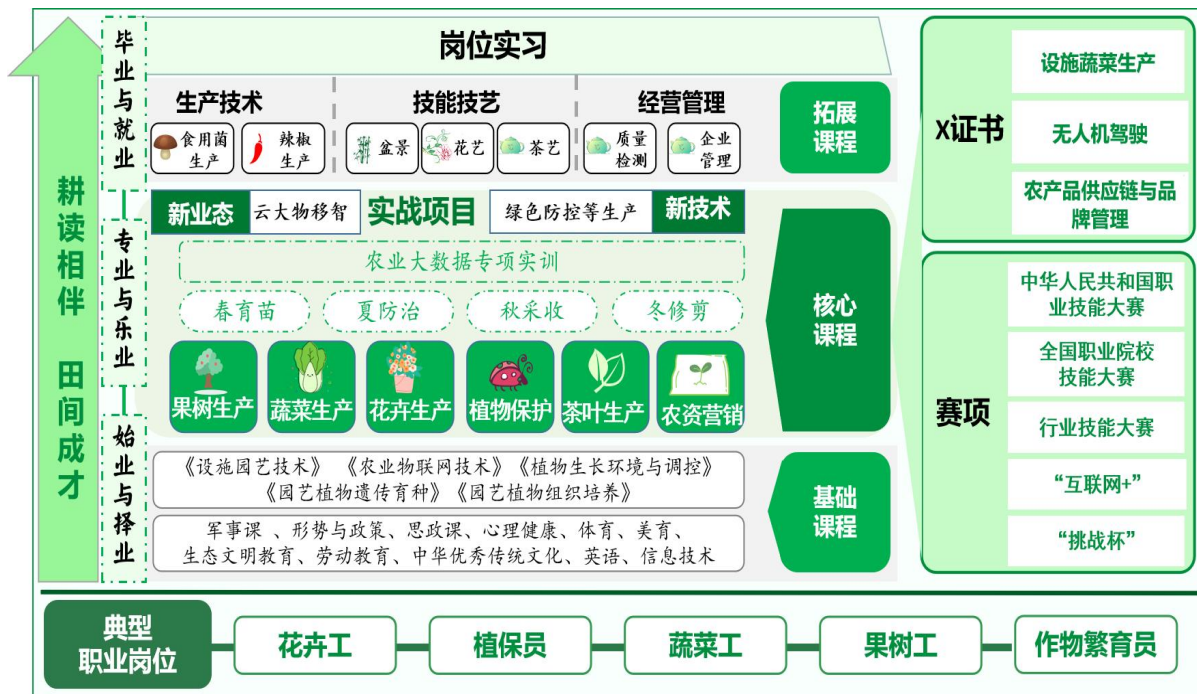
耕读相伴 田间成才

毕业与就业

专业与乐业

始业与择业

岗位实习

生产技术

食用菌生产

辣椒生产

技能技艺

盆景

花艺

茶艺

经营管理

质量检测

企业管理

拓展课程

新业态

云大物移智

实战项目

绿色防控等生产

新技术

农业大数据专项实训

春育苗

夏防治

秋采收

冬修剪

果树生产

蔬菜生产

花卉生产

植物保护

茶叶生产

农资营销

核心课程

《设施园艺技术》《农业物联网技术》《植物生长环境与调控》《园艺植物遗传育种》《园艺植物组织培养》

军事课、形势与政策、思政课、心理健康、体育、美育、生态文明教育、劳动教育、中华优秀传统文化、英语、信息技术

基础课程

X证书

设施蔬菜生产

无人机驾驶

农产品供应链与品牌管理

赛项

中华人民共和国职业技能大赛

全国职业院校技能大赛

行业技能大赛

“互联网+”

“挑战杯”

典型职业岗位

花卉工

植保员

蔬菜工

果树工

作物繁育员